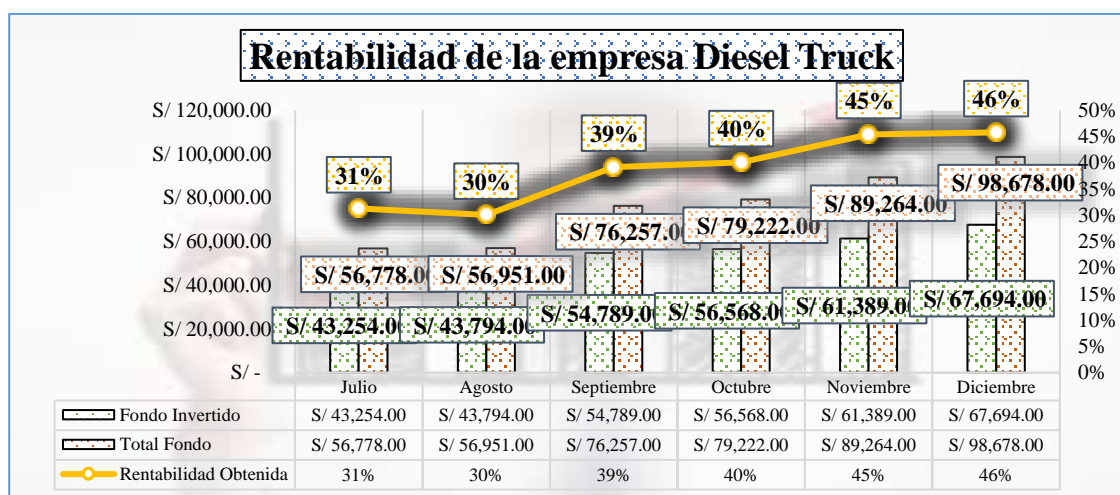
Rentabilidad de la empresa Diesel Truck

S/ 120,000.00
S/ 100,000.00
S/ 80,000.00
S/ 60,000.00
S/ 40,000.00
S/ 20,000.00
S/ -

50%
45%
40%
35%
30%
25%
20%
15%
10%
5%
0%

31%
30%
39%
40%
45%
46%

S/ 56,778.00
S/ 56,951.00
S/ 76,257.00
S/ 79,222.00
S/ 89,264.00
S/ 98,678.00

S/ 43,254.00
S/ 43,794.00
S/ 54,789.00
S/ 56,568.00
S/ 61,389.00
S/ 67,694.00

| | Julio | Agosto | Septiembre | Octubre | Noviembre | Diciembre |
|---|---|---|---|---|---|---|
| Fondo Invertido | S/ 43,254.00 | S/ 43,794.00 | S/ 54,789.00 | S/ 56,568.00 | S/ 61,389.00 | S/ 67,694.00 |
| Total Fondo | S/ 56,778.00 | S/ 56,951.00 | S/ 76,257.00 | S/ 79,222.00 | S/ 89,264.00 | S/ 98,678.00 |
| Rentabilidad Obtenida | 31% | 30% | 39% | 40% | 45% | 46% |